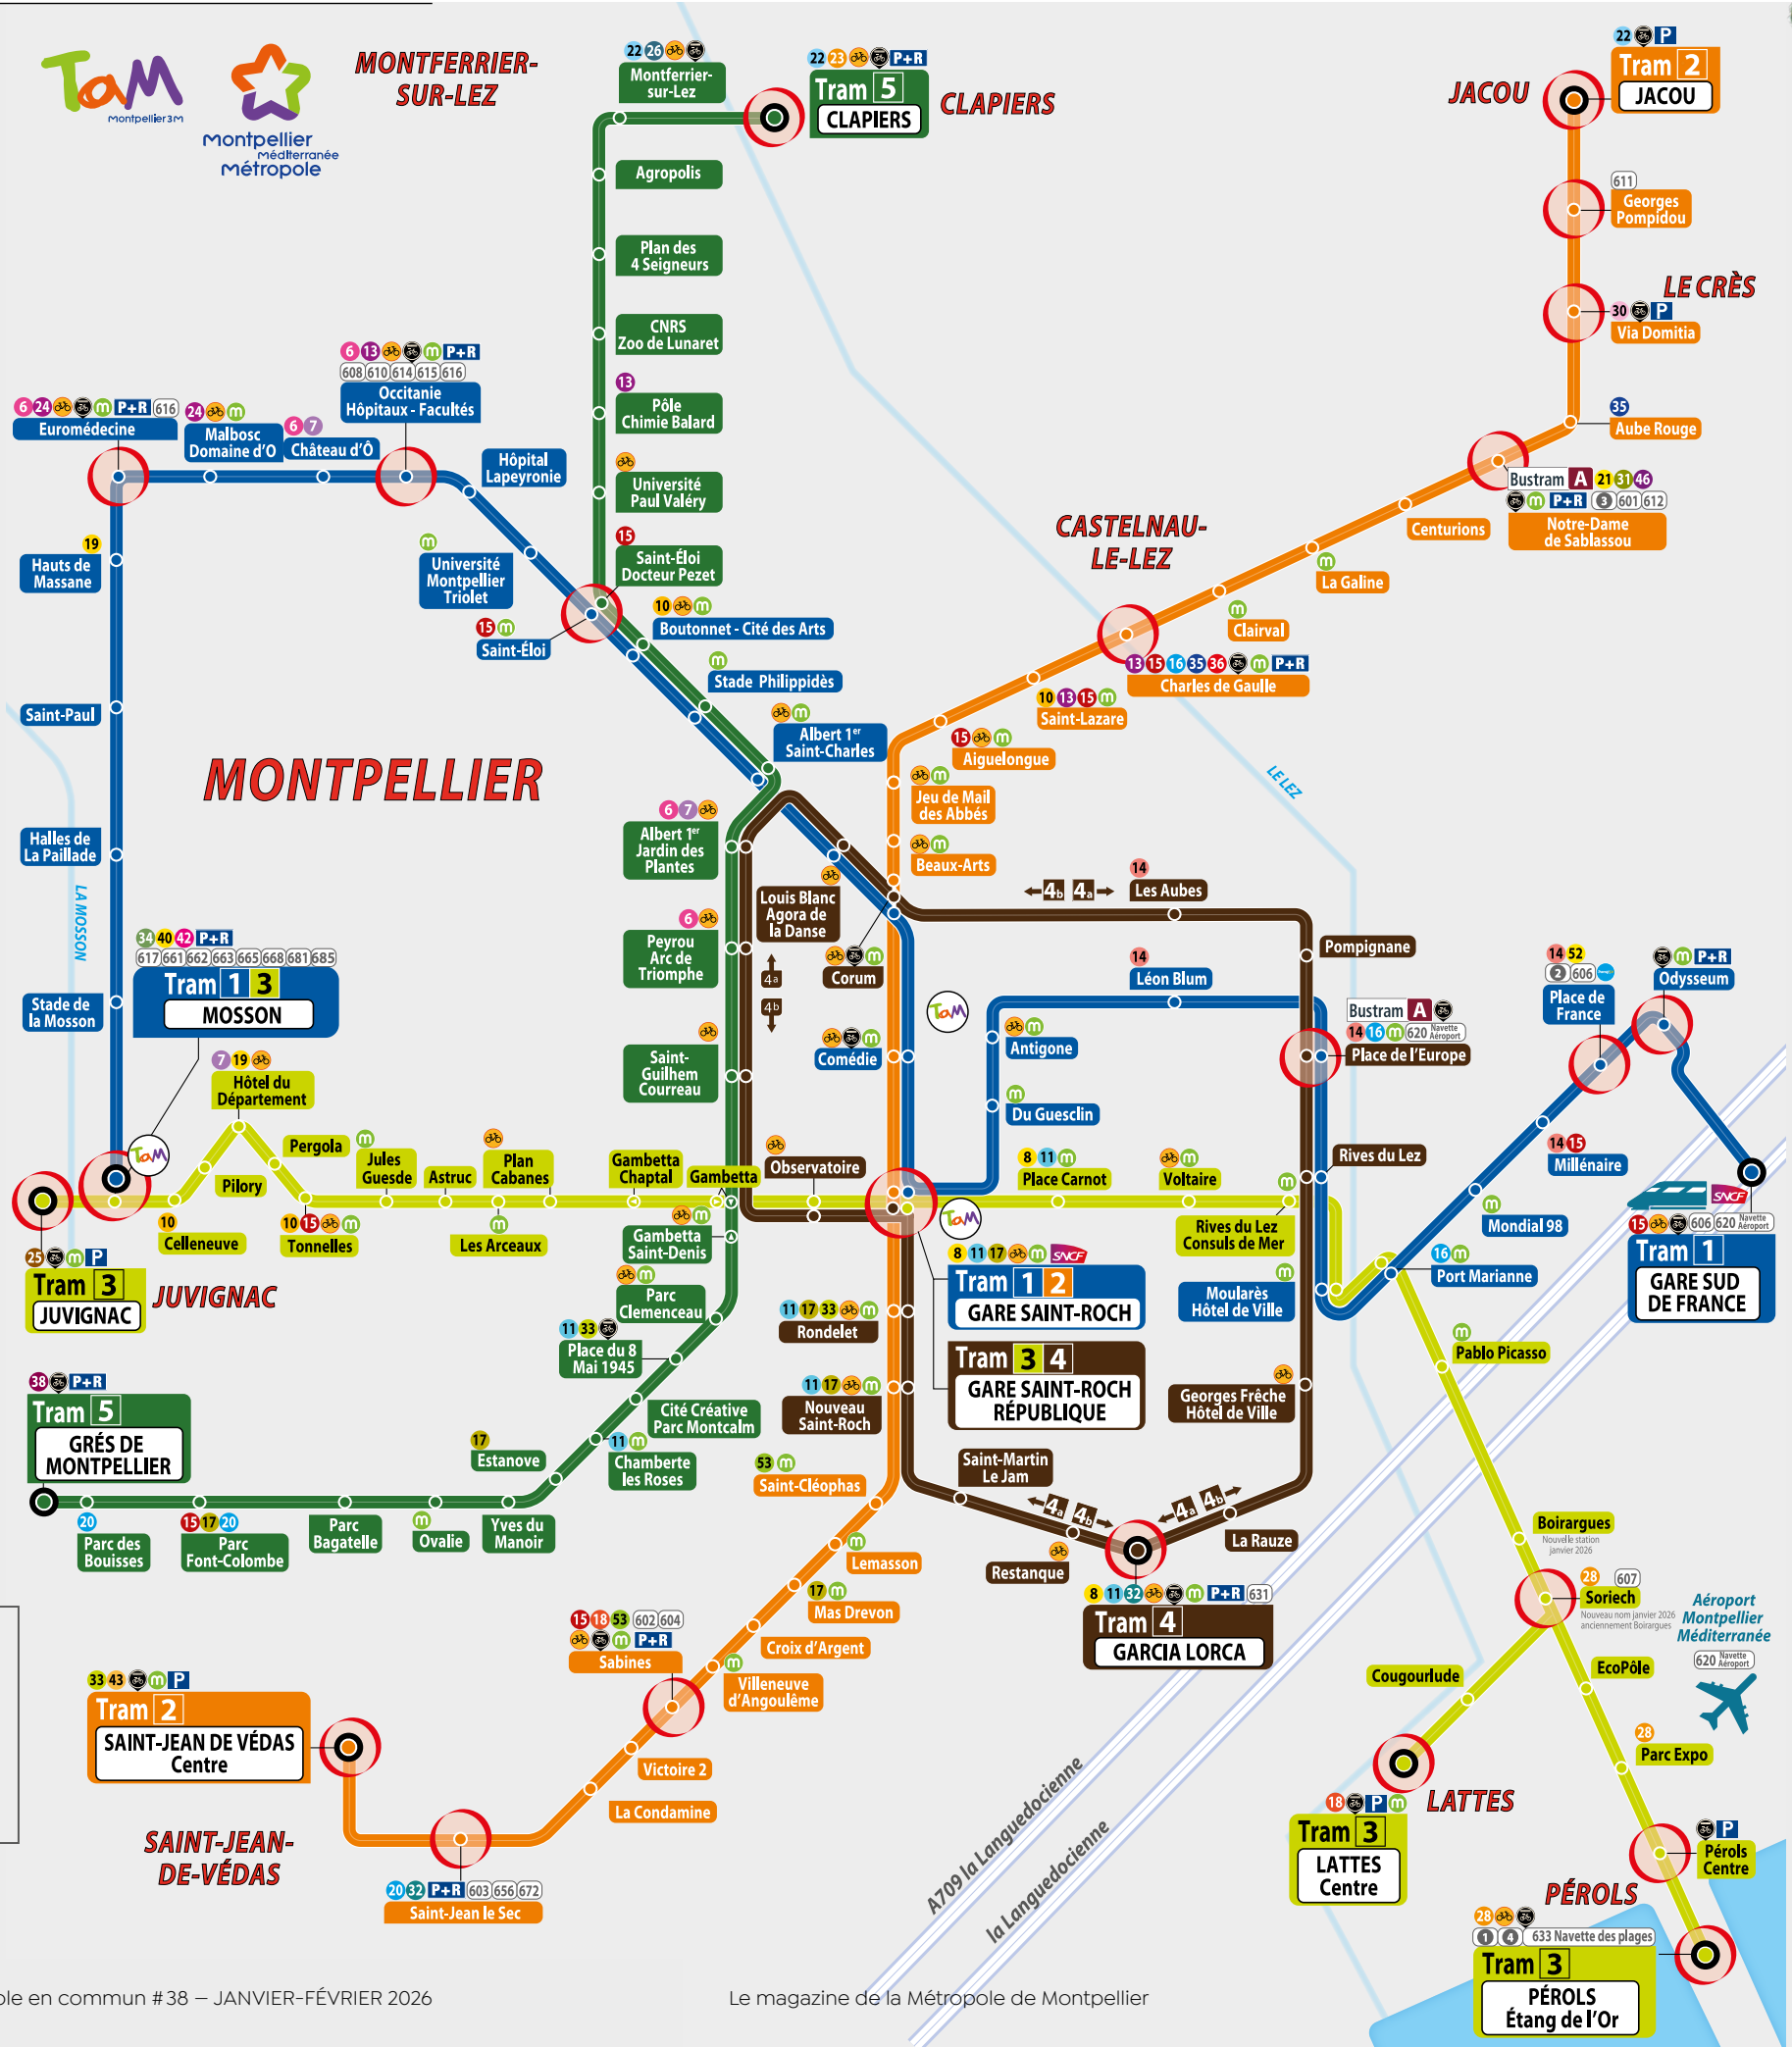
TaM montpellier3m

Montpellier Méditerranée Métropole

MONTFERRIER-SUR-LEZ

22 26 Montferrier-sur-Lez

22 23 P+R Tram 5 CLAPIERS

CLAPIERS

22 P Tram 2 JACOU

JACOU

Agropolis

Plan des 4 Seigneurs

CNRS Zoo de Lunaret

13 Pôle Chimie Balard

Université Paul Valéry

15 Saint-Éloi Docteur Pezet

611 Georges Pompidou

LE CRÈS

30 P Via Domitia

35 Aube Rouge

6 13 P+R 608 610 614 615 616 Occitanie Hôpitaux - Facultés

6 24 P+R 616 Euromédecine

24 Malbosc Domaine d'O

6 7 Château d'Ô

Hôpital Lapeyronie

19 Hauts de Massane

Université Montpellier Triolet

15 Saint-Éloi

10 Boutonnet - Cité des Arts

Stade Philippidès

Albert 1er Saint-Charles

Bustram A 21 31 46 P+R 3 601 612 Notre-Dame de Sablassou

Centurions

CASTELNAU-LE-LEZ

La Galine

Clairval

13 15 16 35 36 P+R Charles de Gaulle

10 13 15 Saint-Lazare

15 Aiguelongue

Jeu de Mail des Abbés

Beaux-Arts

Saint-Paul

MONTPELLIER

LE LEZ

6 7 Albert 1er Jardin des Plantes

Louis Blanc Agora de la Danse

4b 4a

14 Les Aubes

Halles de La Paillade

LA MOSSON

6 Peyrou Arc de Triomphe

Corum

Pompignane

14 Léon Blum

14 52 2 606 Place de France

Odysseum P+R

34 40 42 P+R 617 661 662 663 665 668 681 685 Tram 1 3 MOSSON

Stade de la Mosson

4a 4b

Saint-Guilhem Courreau

Comédie

Antigone

Bustram A 14 16 620 Navette Aéroport Place de l'Europe

7 19 Hôtel du Département

Du Guesclin

14 15 Millénaire

Pergola

Jules Guesde

Astruc

Plan Cabanes

Gambetta Chaptal

Gambetta

Observatoire

8 11 Place Carnot

Voltaire

Rives du Lez

Pilory

Mondial 98

15 606 620 Navette Aéroport Tram 1 GARE SUD DE FRANCE

10 Celleneuve

10 15 Tonnelles

Les Arceaux

Gambetta Saint-Denis

8 11 17 SNCF Tram 1 2 GARE SAINT-ROCH

Rives du Lez Consuls de Mer

16 Port Marianne

25 P Tram 3 JUVIGNAC

JUVIGNAC

Parc Clemenceau

11 17 33 Rondelet

Moularès Hôtel de Ville

11 33 Place du 8 Mai 1945

Tram 3 4 GARE SAINT-ROCH RÉPUBLIQUE

Pablo Picasso

38 P+R Tram 5 GRÈS DE MONTPELLIER

Cité Créative Parc Montcalm

11 17 Nouveau Saint-Roch

Georges Frêche Hôtel de Ville

17 Estanove

11 Chamberte les Roses

53 Saint-Cléophas

Saint-Martin Le Jam

4a 4b 4a 4b

20 Parc des Bouisses

15 17 20 Parc Font-Colombe

Parc Bagatelle

Ovalie

Yves du Manoir

Lemasson

Restanque

La Rauze

Boirargues Nouvelle station janvier 2026

8 11 32 P+R 631 Tram 4 GARCIA LORCA

17 Mas Drevon

28 607 Soriech Nouveau nom janvier 2026 anciennement Boirargues

Aéroport Montpellier Méditerranée

15 18 53 602 604 P+R Sabines

Croix d'Argent

EcoPôle 620 Navette Aéroport

Villeneuve d'Angoulême

Cougourlude

33 43 P Tram 2 SAINT-JEAN DE VÉDAS Centre

28 Parc Expo

Victoire 2

La Condamine

A709 la Languedocienne

la Languedocienne

18 P Tram 3 LATTES Centre

LATTES

SAINT-JEAN-DE-VÉDAS

20 32 P+R 603 656 672 Saint-Jean le Sec

P Pérols Centre

PÉROLS

28 1 4 633 Navette des plages Tram 3 PÉROLS Étang de l'Or

ble en commun # 38 — JANVIER-FÉVRIER 2026

Le magazine de la Métropole de Montpellier